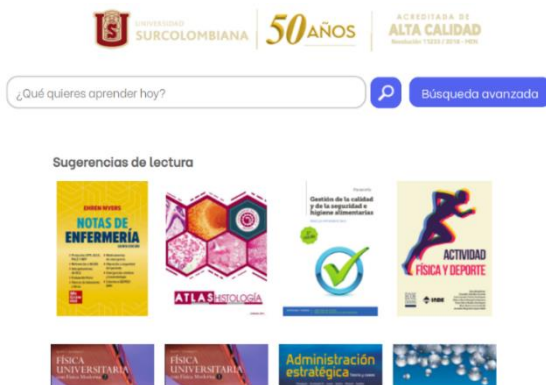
UNIVERSIDAD SURCOLOMBIANA 50 AÑOS ACREDITADA DE ALTA CALIDAD Resolución 11233 / 2016 - MEN

¿Qué quieres aprender hoy?

Búsqueda avanzada

Sugerencias de lectura

NOTAS DE ENFERMERÍA

ATLAS HISTOLOGÍA

Gestión de la calidad y de la seguridad e higiene alimentarias

ACTIVIDAD FÍSICA Y DEPORTE

FÍSICA UNIVERSITARIA

FÍSICA UNIVERSITARIA

Administración estratégica